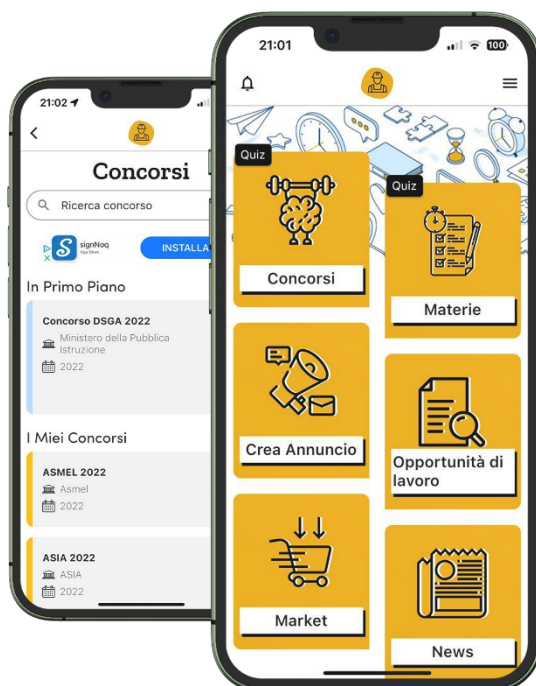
21:02

Concorsi

Ricerca concorso

signNow
App Store
INSTALLA

In Primo Piano

Concorso DSGA 2022
Ministero della Pubblica Istruzione
2022

I Miei Concorsi

ASMEL 2022
Asmel
2022

ASIA 2022
ASIA
2022

21:01
100

Quiz
Concorsi

Quiz
Materie

Crea Annuncio

Opportunità di lavoro

Market

News